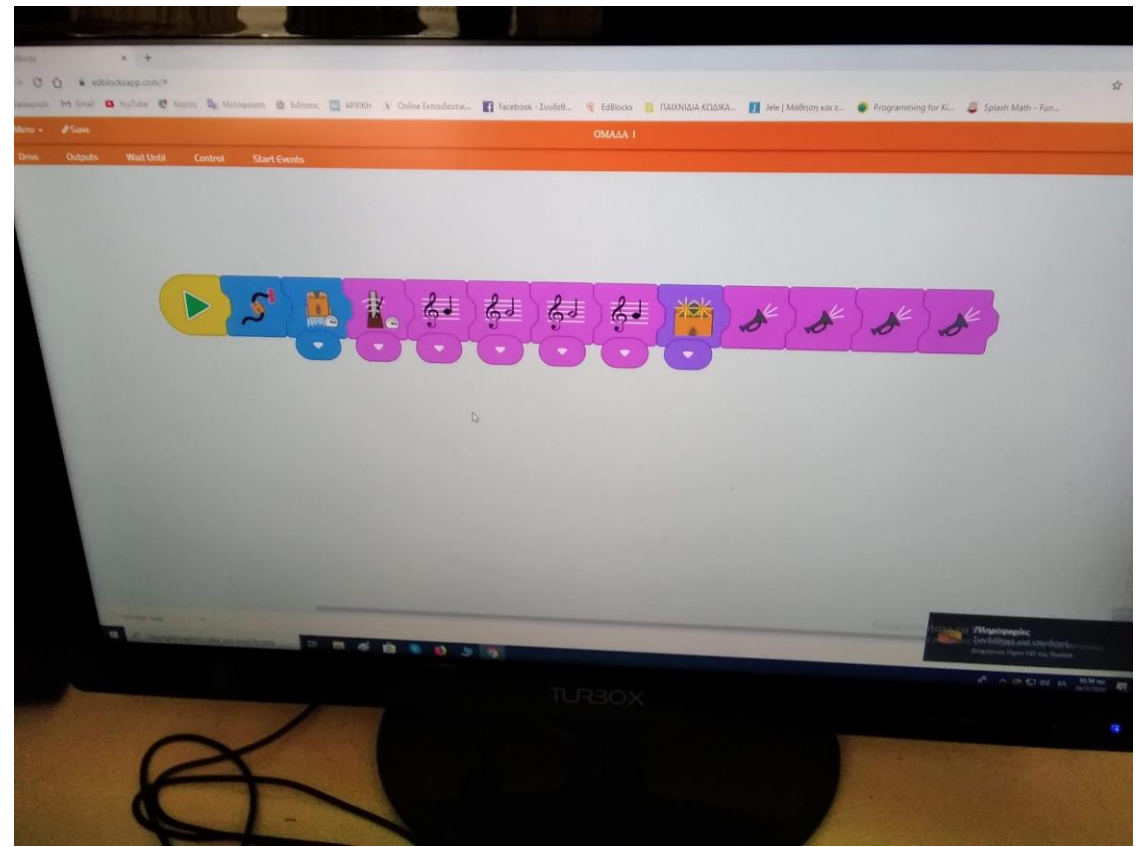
Blocks

edblocksapp.com/#

Gmail YouTube Χάρτες Μετάφραση Ειδήσεις ΑΡΧΙΚΗ Online Εκπαιδευτικ... Facebook - Συνδεθ... EdBlocks ΠΑΙΧΝΙΔΙΑ ΚΩΔΙΚΑ... Jele | Μάθηση και ε... Programming for Ki... Splash Math - Fun...

Menu Save

ΟΜΑΔΑ 1

Drive Outputs Wait Until Control Start Events

Πληροφορίες

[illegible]

TURBOX